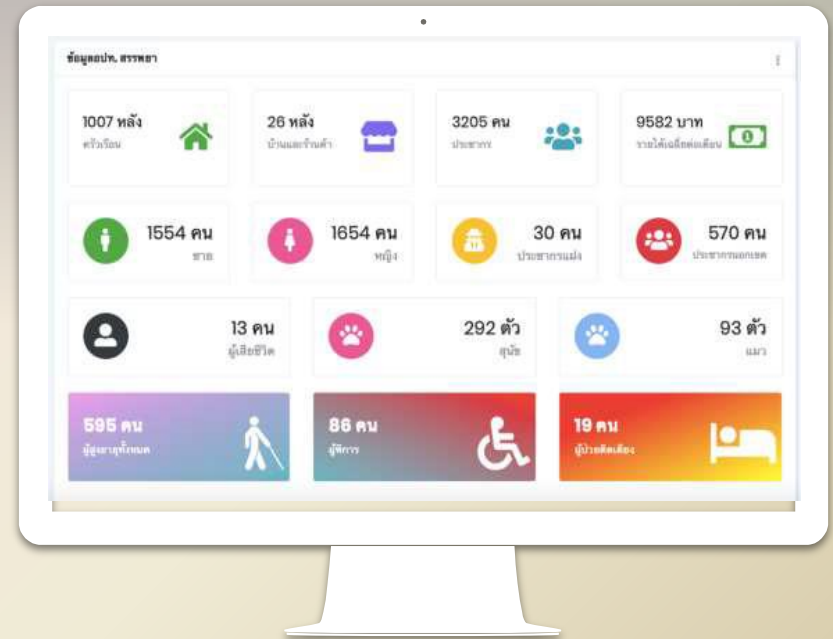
ข้อมูลอปท. สรรพยา

1007 หลัง
ครัวเรือน

26 หลัง
บ้านและร้านค้า

3205 คน
ประชากร

9582 บาท
รายได้เฉลี่ยต่อเดือน

1554 คน
ชาย

1654 คน
หญิง

30 คน
ประชากรแฝง

570 คน
ประชากรนอกเขต

13 คน
ผู้เสียชีวิต

292 ตัว
สุนัข

93 ตัว
แมว

595 คน
ผู้สูงอายุทั้งหมด

86 คน
ผู้พิการ

19 คน
ผู้ป่วยติดเตียง